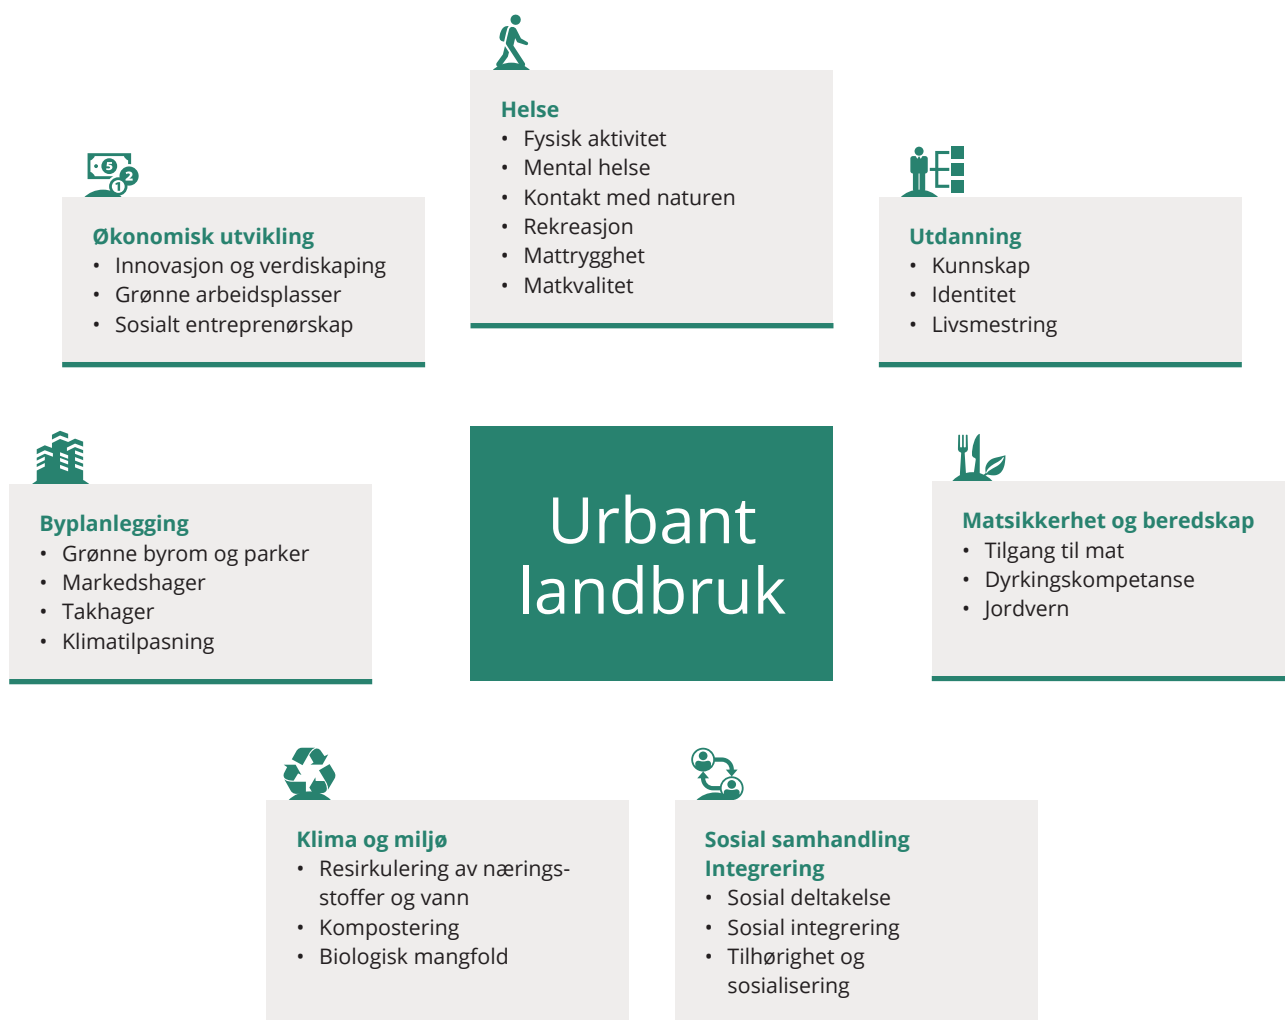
Helse
- Fysisk aktivitet
- Mental helse
- Kontakt med naturen
- Rekreasjon
- Mattrygghet
- Matkvalitet

Økonomisk utvikling
- Innovasjon og verdiskaping
- Grønne arbeidsplasser
- Sosialt entreprenørskap

Utdanning
- Kunnskap
- Identitet
- Livsmestring

Byplanlegging
- Grønne byrom og parker
- Markedshager
- Takhager
- Klimatilpasning

Urbant landbruk

Matsikkerhet og beredskap
- Tilgang til mat
- Dyrkingskompetanse
- Jordvern

Klima og miljø
- Resirkulering av næringsstoffer og vann
- Kompostering
- Biologisk mangfold

Sosial samhandling Integrering
- Sosial deltakelse
- Sosial integrering
- Tilhørighet og sosialisering